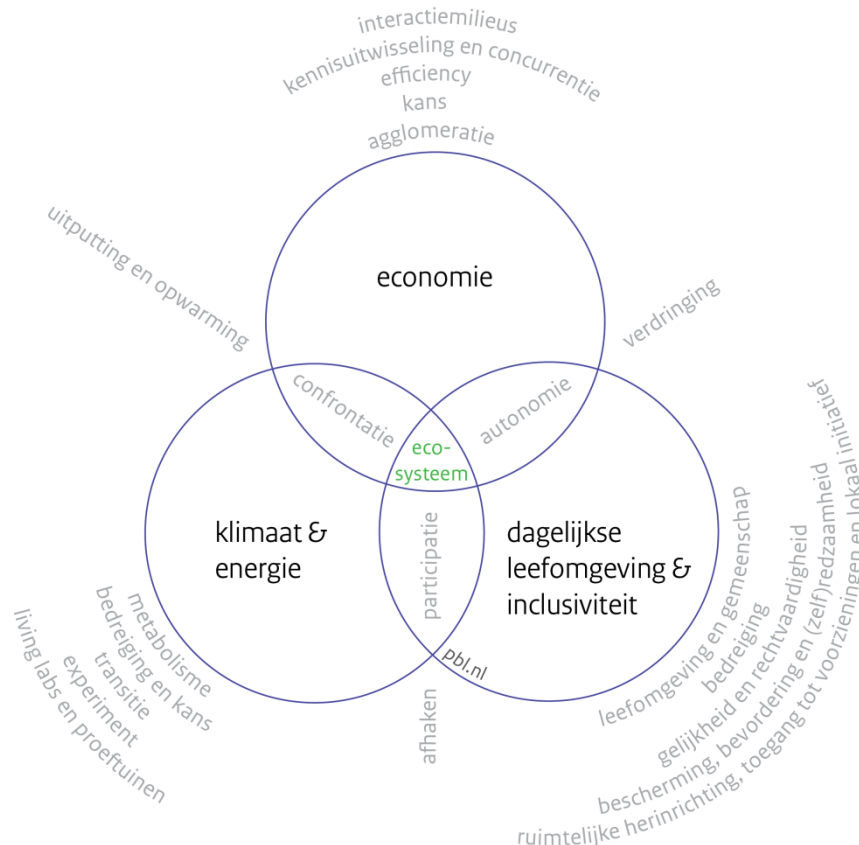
interactiemilieus
kennisuitwisseling en concurrentie
efficiency
kans
agglomeratie

uitputting en opwarming

economie

verdringing

confrontatie

autonomie

eco-
systeem

klimaat &
energie

participatie

dagelijkse
leefomgeving &
inclusiviteit

pbl.nl

metabolisme
bedreiging en kans
transitie
experiment
living labs en proeftuinen

afhaken

leefomgeving en gemeenschap
bedreiging
gelijkheid en rechtvaardigheid
bescherming, bevordering en (zelf)redzaamheid
ruimtelijke herinrichting, toegang tot voorzieningen en lokaal initiatief